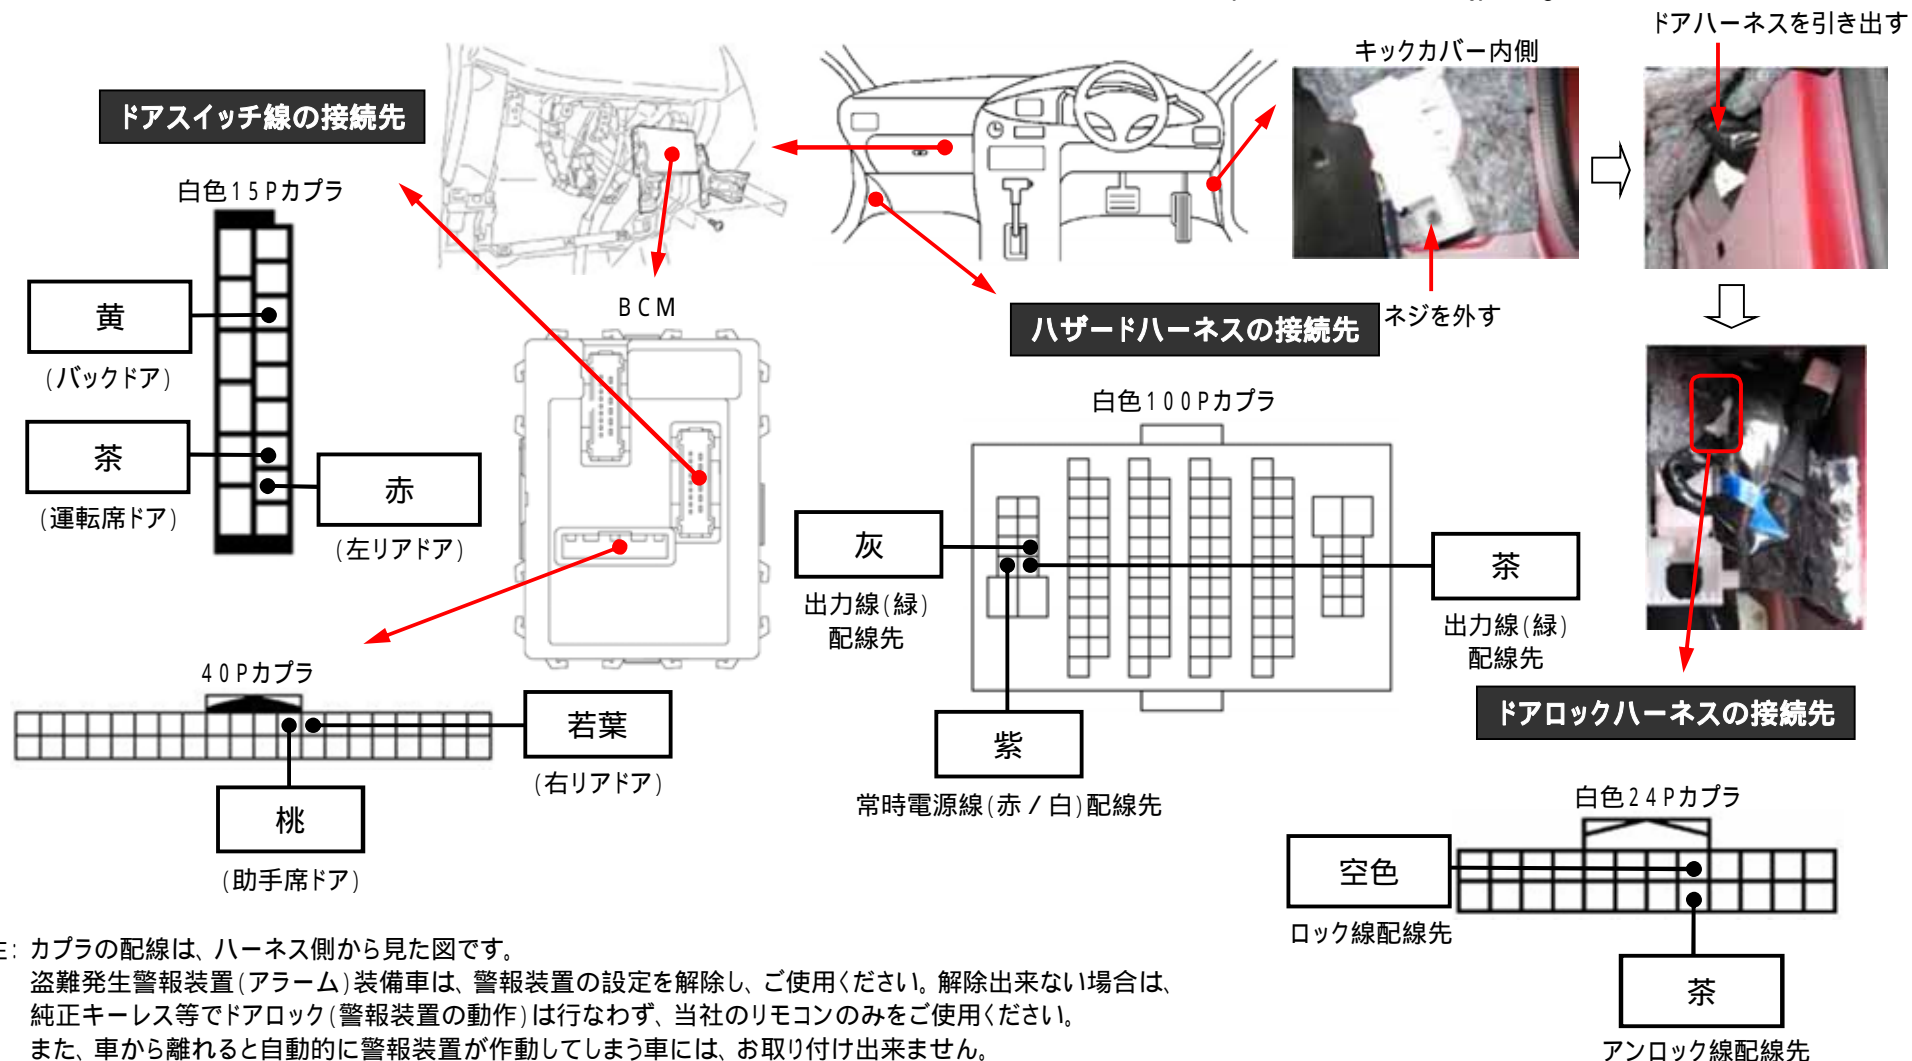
ドアスイッチ線の接続先

白色15Pカプラ

黄
(バックドア)

茶
(運転席ドア)

赤
(左リアドア)

BCM

40Pカプラ

若葉
(右リアドア)

桃
(助手席ドア)

キックカバー内側

ドアハーネスを引き出す

ネジを外す

ハザードハーネスの接続先

白色100Pカプラ

灰
出力線(緑)
配線先

茶
出力線(緑)
配線先

紫
常時電源線(赤／白)配線先

ドアロックハーネスの接続先

白色24Pカプラ

空色
ロック線配線先

茶
アンロック線配線先

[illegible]: カプラの配線は、ハーネス側から見た図です。
盗難発生警報装置(アラーム)装備車は、警報装置の設定を解除し、ご使用ください。解除出来ない場合は、純正キーレス等でドアロック(警報装置の動作)は行なわず、当社のリモコンのみをご使用ください。
また、車から離れると自動的に警報装置が作動してしまう車には、お取り付け出来ません。